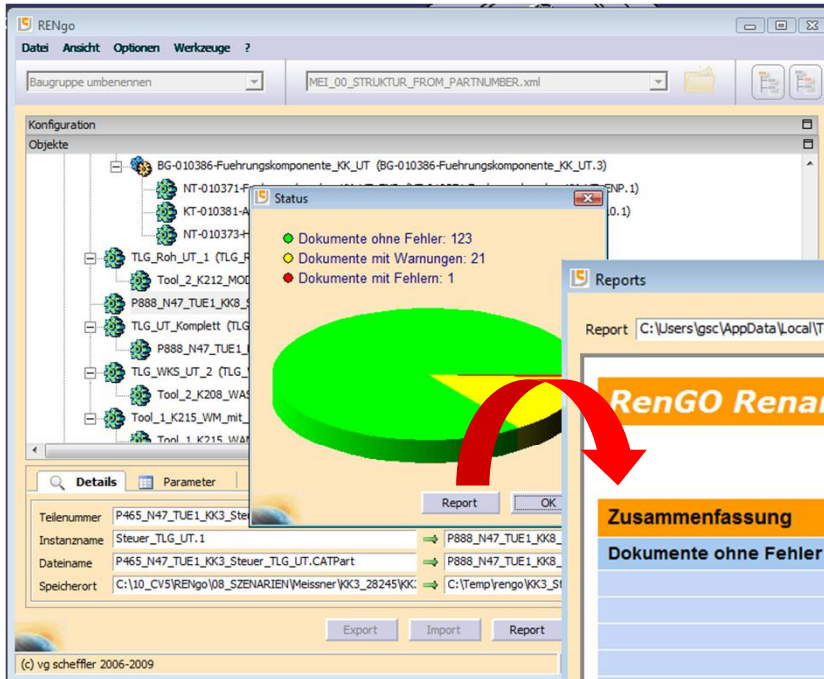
RENgo

Datei Ansicht Optionen Werkzeuge ?

Baugruppe umbenennen

MEI_00_STRUKTUR_FROM_PARTNUMBER.xml

Konfiguration

Objekte

BG-010386-Fuehrungskomponente_KK_UT (BG-010386-Fuehrungskomponente_KK_UT.3)

NT-010371-F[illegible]ENP.1)

KT-010381-A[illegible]0.1)

NT-010373-H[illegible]

TLG_Roh_UT_1 (TLG_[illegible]

Tool_2_K212_MOD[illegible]

P888_N47_TUE1_KK8_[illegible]

TLG_UT_Komplett (TLG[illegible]

P888_N47_TUE1_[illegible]

TLG_WKS_UT_2 (TLG_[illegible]

Tool_2_K208_WAS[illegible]

Tool_1_K215_WM_mit_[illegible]

Tool_1_K215_WAM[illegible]

Status

Dokumente ohne Fehler: 123

Dokumente mit Warnungen: 21

Dokumente mit Fehlern: 1

Report

OK

Details

Parameter

Teilenummer P465_N47_TUE1_KK3_Ste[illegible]

Instanzname Steuer_TLG_UT.1

Dateiname P465_N47_TUE1_KK3_Steuer_TLG_UT.CATPart

Speicherort C:\10_CV5\RENgo\08_SZENARIEN\Meissner\KK3_28245\KK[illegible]

P888_N47_TUE1_KK8_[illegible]

P888_N47_TUE1_KK8_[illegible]

C:\Temp\rengo\KK3_S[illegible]

Export

Import

Report

(c) vg scheffler 2006-2009

Reports

Report C:\Users\gsc\AppData\Local\T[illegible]

RenGO Renar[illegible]

Zusammenfassung

Dokumente ohne Fehler